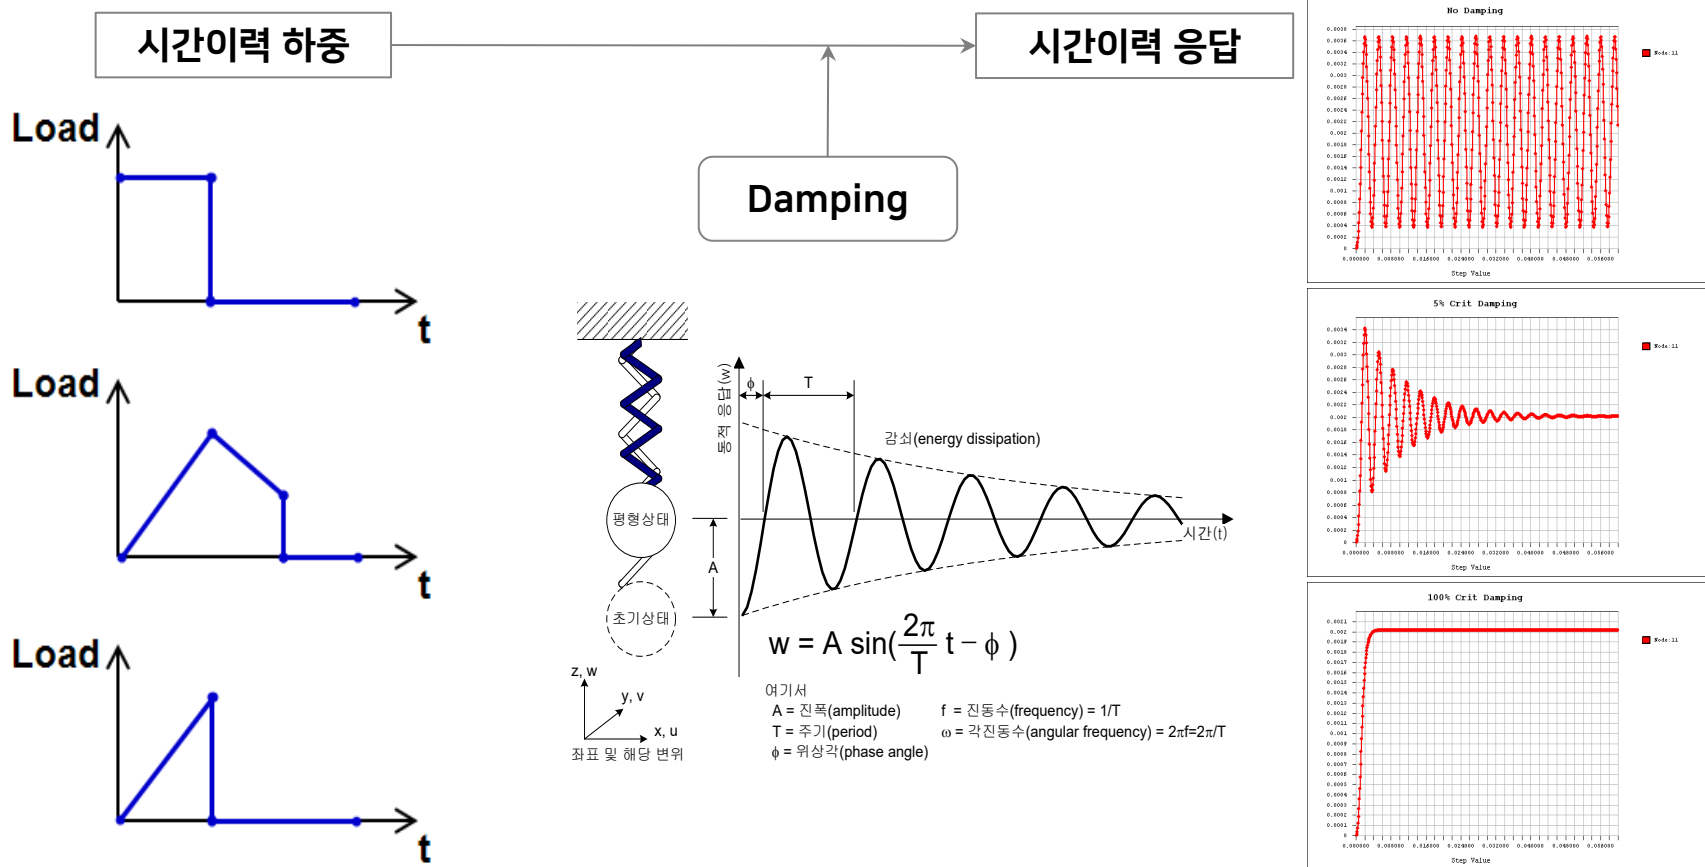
시간이력 하중

시간이력 응답

Damping

Load
t

Load
t

Load
t

동적 응답(w)

ϕ

T

감쇠(energy dissipation)

평형상태

A

시간(t)

초기상태

$w = A \sin(\frac{2\pi}{T} t - \phi)$

z, w
y, v
x, u
좌표 및 해당 변위

여기서
A = 진폭(amplitude)
T = 주기(period)
ϕ = 위상각(phase angle)
f = 진동수(frequency) = 1/T
ω = 각진동수(angular frequency) = 2πf=2π/T

No Damping
Node:11
Step Value

5% Crit Damping
Node:11
Step Value

100% Crit Damping
Node:11
Step Value